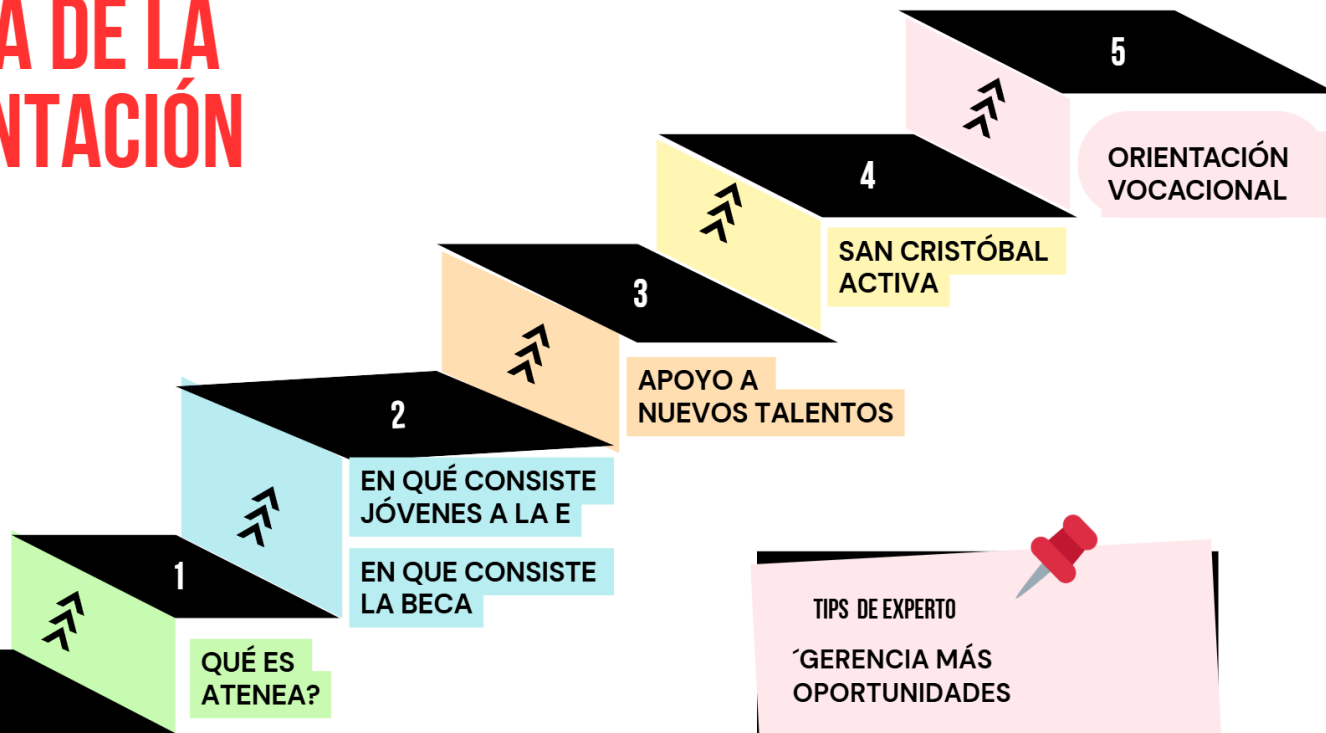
A DE LA
NTACIÓN

5

ORIENTACIÓN VOCACIONAL

4

SAN CRISTÓBAL ACTIVA

3

APOYO A NUEVOS TALENTOS

2

EN QUÉ CONSISTE JÓVENES A LA E

EN QUE CONSISTE LA BECA

1

QUÉ ES ATENEA?

TIPS DE EXPERTO

´GERENCIA MÁS OPORTUNIDADES